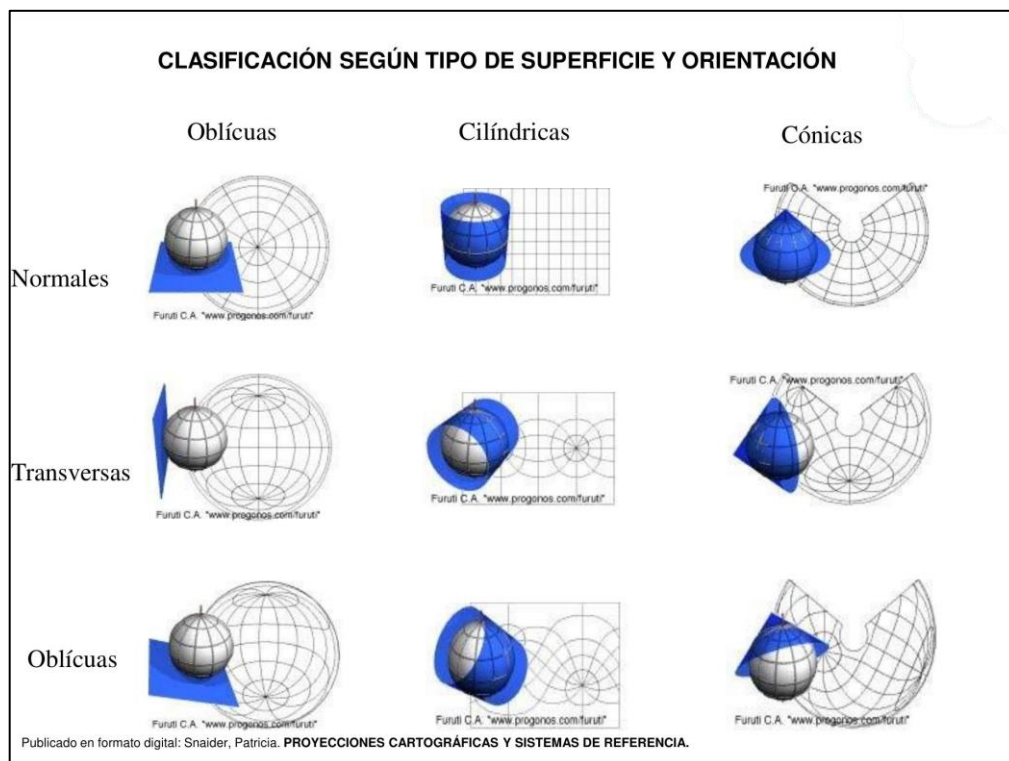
CLASIFICACIÓN SEGÚN TIPO DE SUPERFICIE Y ORIENTACIÓN

Oblícuas

Cilíndricas

Cónicas

Normales

Furuti C.A. "www.progonos.com/furuti"

Furuti C.A. "www.progonos.com/furuti"

Furuti C.A. "www.progonos.com/furuti"

Transversas

Furuti C.A. "www.progonos.com/furuti"

Furuti C.A. "www.progonos.com/furuti"

Furuti C.A. "www.progonos.com/furuti"

Oblícuas

Furuti C.A. "www.progonos.com/furuti"

Furuti C.A. "www.progonos.com/furuti"

Furuti C.A. "www.progonos.com/furuti"

Publicado en formato digital: Snaider, Patricia. PROYECCIONES CARTOGRÁFICAS Y SISTEMAS DE REFERENCIA.